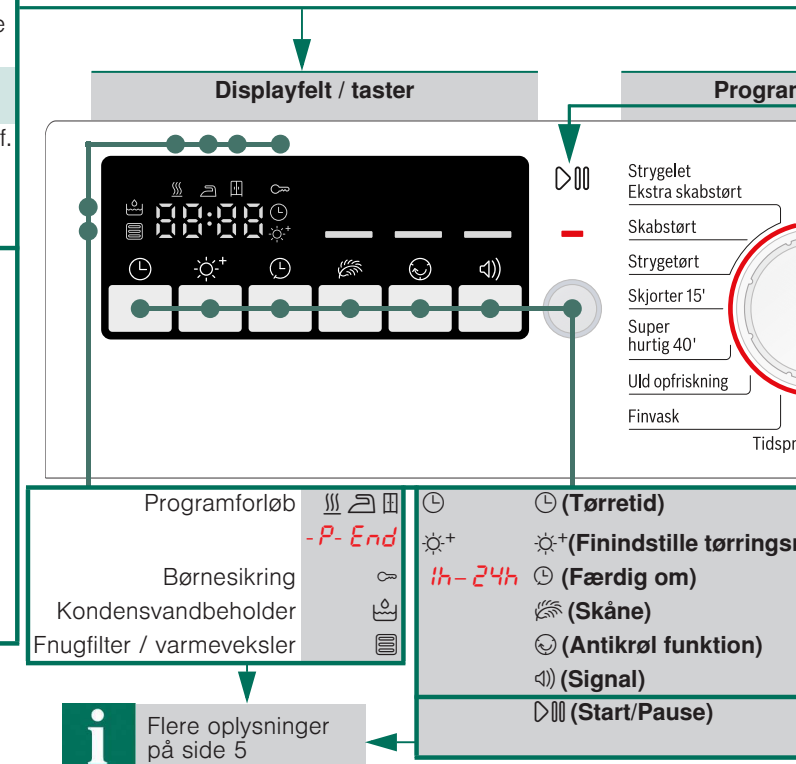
e

f.

Displayfelt / taster

Program

88:88

Strygelet
Ekstra skabstørt

Skabstørt

Strygetørt

Skjorter 15'

Super
hurtig 40'

Uld opfriskning

Finvask

Tidspr

Programforløb

-P- End

Børnesikring

Kondensvandbeholder

Fnugfilter / varmeveksler

(Tørretid)

(Finindstille tørrings

1h–24h

(Færdig om)

(Skåne)

(Antikrøl funktion)

(Signal)

(Start/Pause)

i

Flere oplysninger på side 5